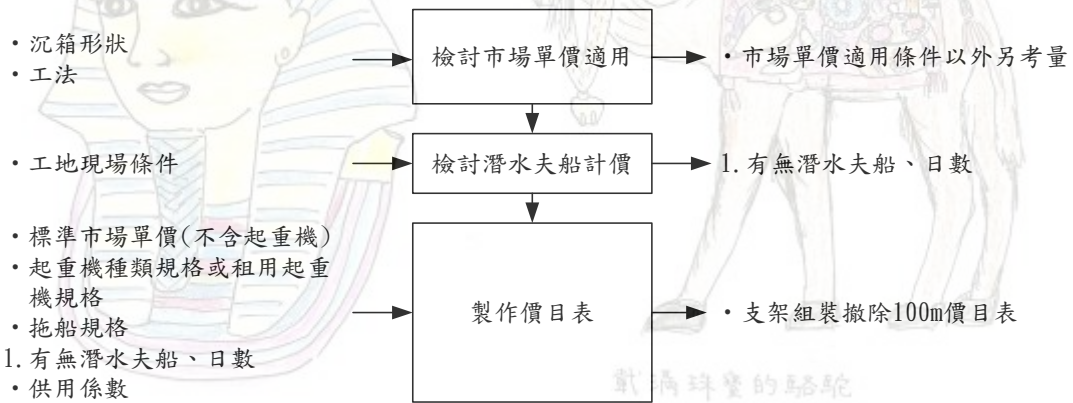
・沉箱形狀
・工法

檢討市場單價適用

・市場單價適用條件以外另考量

・工地現場條件

檢討潛水夫船計價

1. 有無潛水夫船、日數

・標準市場單價(不含起重機)
・起重機種類規格或租用起重機規格
・拖船規格
1. 有無潛水夫船、日數
・供用係數

製作價目表

・支架組裝撤除100m價目表

戴滿珠寶的駱駝